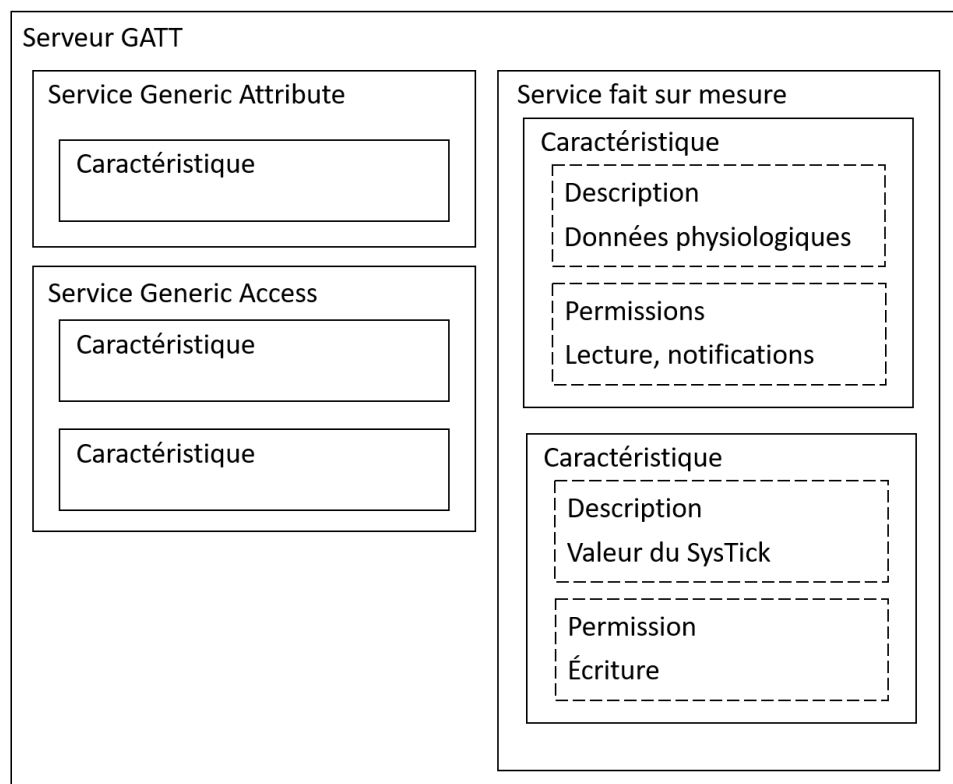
Serveur GATT

Service Generic Attribute

Caractéristique

Service Generic Access

Caractéristique

Caractéristique

Service fait sur mesure

Caractéristique

Description

Données physiologiques

Permissions

Lecture, notifications

Caractéristique

Description

Valeur du SysTick

Permission

Écriture